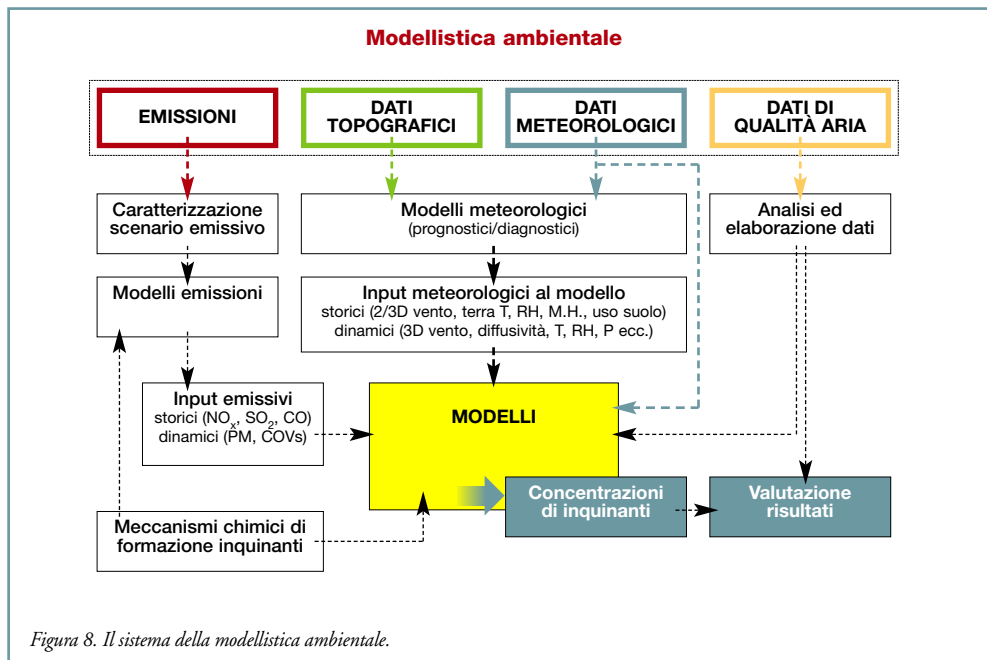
Modellistica ambientale

EMISSIONI

DATI TOPOGRAFICI

DATI METEOROLOGICI

DATI DI QUALITÀ ARIA

Caratterizzazione scenario emissivo

Modelli meteorologici
(prognostici/diagnostici)

Analisi ed elaborazione dati

Modelli emissioni

Input meteorologici al modello
storici (2/3D vento, terra T, RH, M.H., uso suolo)
dinamici (3D vento, diffusività, T, RH, P ecc.)

Input emissivi
storici ($NO_x$, $SO_2$, CO)
dinamici (PM, COVs)

MODELLI

Concentrazioni di inquinanti

Valutazione risultati

Meccanismi chimici di formazione inquinanti

Figura 8. Il sistema della modellistica ambientale.